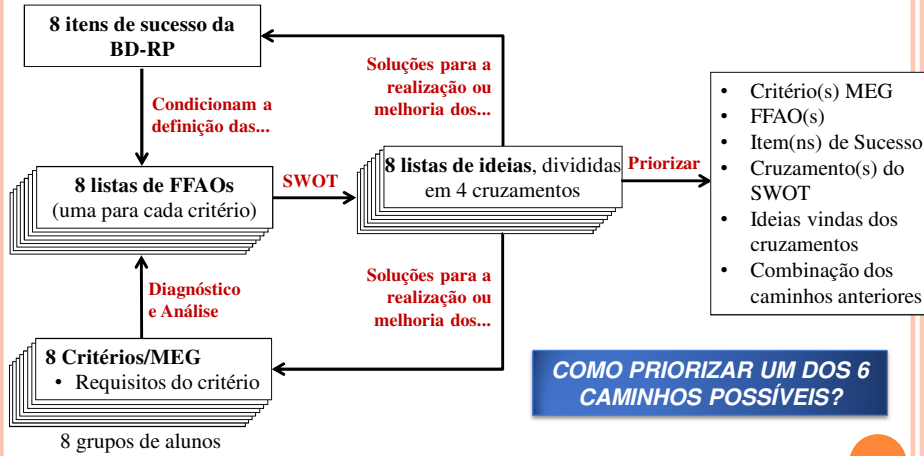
8 itens de sucesso da BD-RP

Condicionam a definição das...

Soluções para a realização ou melhoria dos...

8 listas de FFAOs (uma para cada critério)

SWOT

8 listas de ideias, divididas em 4 cruzamentos

Priorizar

- Critério(s) MEG
- FFAO(s)
- Item(ns) de Sucesso
- Cruzamento(s) do SWOT
- Ideias vindas dos cruzamentos
- Combinação dos caminhos anteriores

Diagnóstico e Análise

Soluções para a realização ou melhoria dos...

8 Critérios/MEG
- Requisitos do critério

8 grupos de alunos

COMO PRIORIZAR UM DOS 6 CAMINHOS POSSÍVEIS?